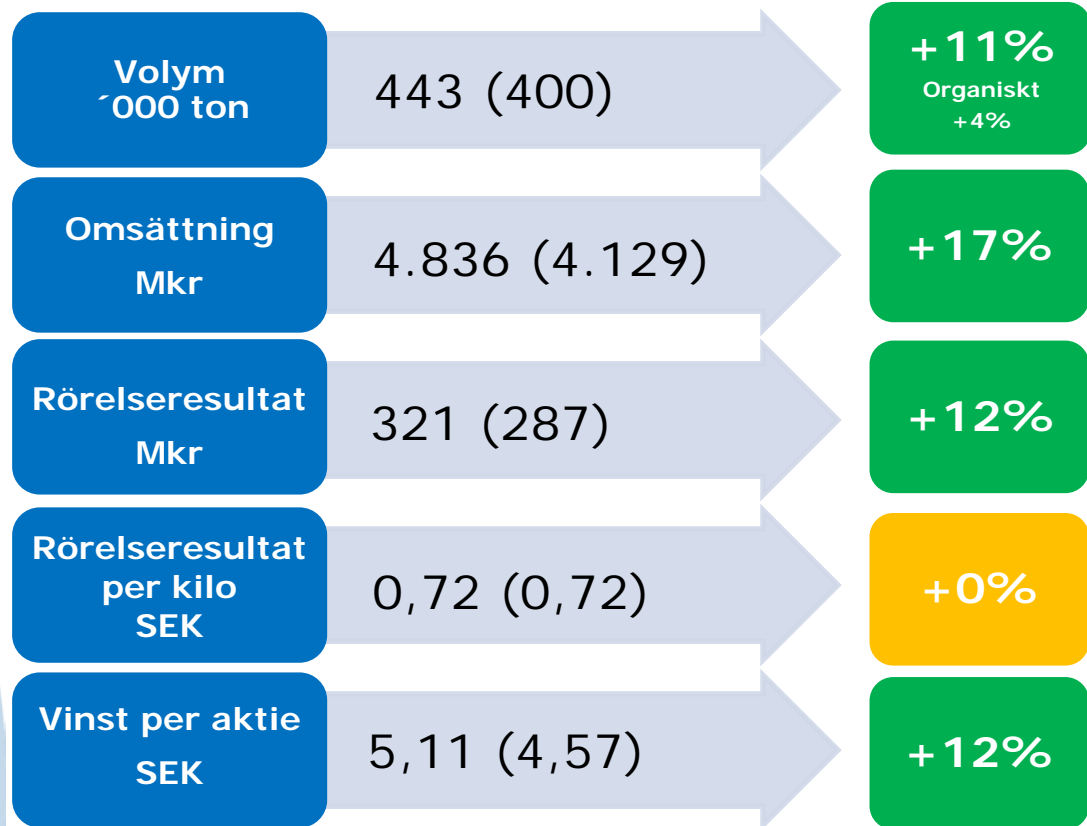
Volym
´000 ton

443 (400)

+11%
Organiskt
+4%

Omsättning
Mkr

4.836 (4.129)

+17%

Rörelseresultat
Mkr

321 (287)

+12%

Rörelseresultat
per kilo
SEK

0,72 (0,72)

+0%

Vinst per aktie
SEK

5,11 (4,57)

+12%